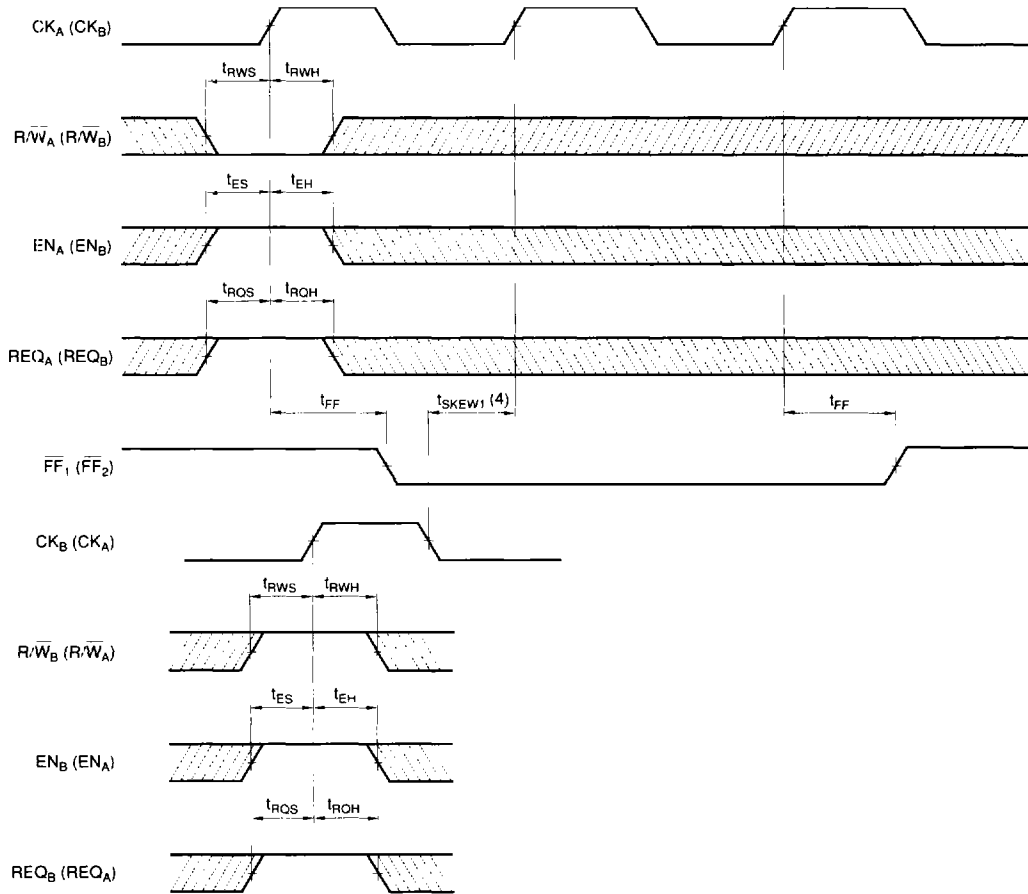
$CK_A$ ($CK_B$)

$t_{RWS}$ $t_{RWH}$

$R/\overline{W}_A$ ($R/\overline{W}_B$)

$t_{ES}$ $t_{EH}$

$EN_A$ ($EN_B$)

$t_{RQS}$ $t_{RQH}$

$REQ_A$ ($REQ_B$)

$t_{FF}$ $t_{SKEW1}$ (4) $t_{FF}$

$\overline{FF}_1$ ($\overline{FF}_2$)

$CK_B$ ($CK_A$)

$t_{RWS}$ $t_{RWH}$

$R/\overline{W}_B$ ($R/\overline{W}_A$)

$t_{ES}$ $t_{EH}$

$EN_B$ ($EN_A$)

$t_{RQS}$ $t_{RQH}$

$REQ_B$ ($REQ_A$)